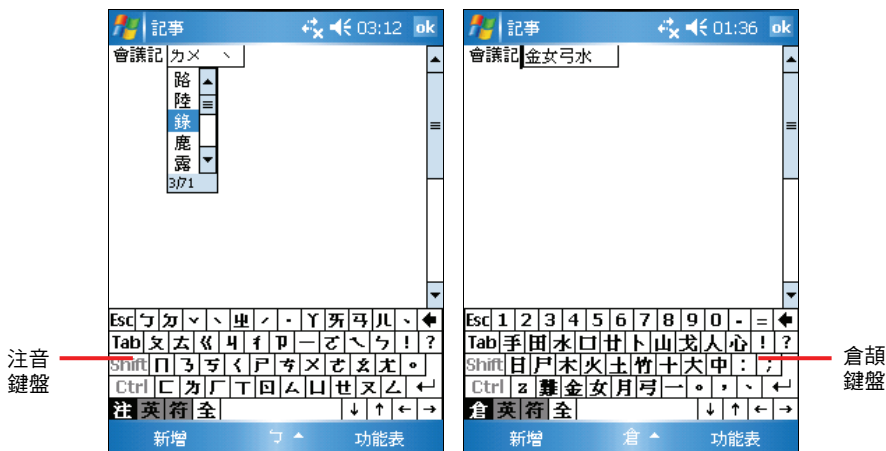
記事 03:12 ok
會議記 ㄌㄨ ˋ
路
陸
錄
鹿
露
3/71
Esc ㄅ ㄉ ˇ ˋ ㄓ ˊ ˙ ㄚ ㄞ ㄢ ㄦ 、
Tab ㄆ ㄊ ㄍ ㄐ ㄔ ㄗ ㄧ ㄛ ㄟ ㄣ ! ?
Shift ㄇ ㄋ ㄎ ㄑ ㄕ ㄘ ㄨ ㄜ ㄠ ㄤ 。
Ctrl ㄈ ㄌ ㄏ ㄒ ㄖ ㄙ ㄩ ㄝ ㄡ ㄥ
注 英 符 全
新增 ㄅ 功能表

注音
鍵盤

記事 01:36 ok
會議記 金女弓水
Esc 1 2 3 4 5 6 7 8 9 0 - =
Tab 手 田 水 口 廿 卜 山 戈 人 心 ! ?
Shift 日 尸 木 火 土 竹 十 大 中 : ;
Ctrl z 難 金 女 月 弓 一 。 , 、
倉 英 符 全
新增 倉 功能表

倉頡
鍵盤